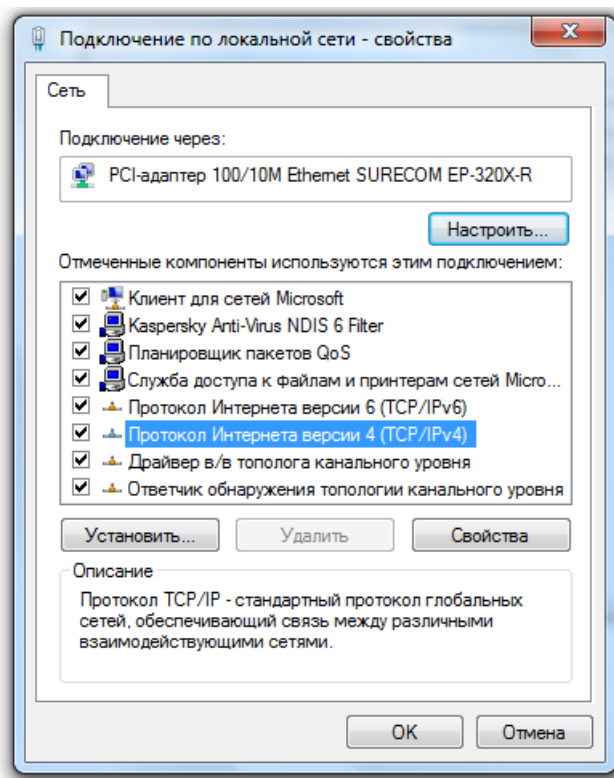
Подключение по локальной сети - свойства

Сеть

Подключение через:

PCI-адаптер 100/10M Ethernet SURECOM EP-320X-R

Настроить...

Отмеченные компоненты используются этим подключением:

Клиент для сетей Microsoft
Kaspersky Anti-Virus NDIS 6 Filter
Планировщик пакетов QoS
Служба доступа к файлам и принтерам сетей Micro...
Протокол Интернета версии 6 (TCP/IPv6)
Протокол Интернета версии 4 (TCP/IPv4)
Драйвер в/в тополога канального уровня
Ответчик обнаружения топологии канального уровня

Установить... Удалить Свойства

Описание

Протокол TCP/IP - стандартный протокол глобальных сетей, обеспечивающий связь между различными взаимодействующими сетями.

OK Отмена